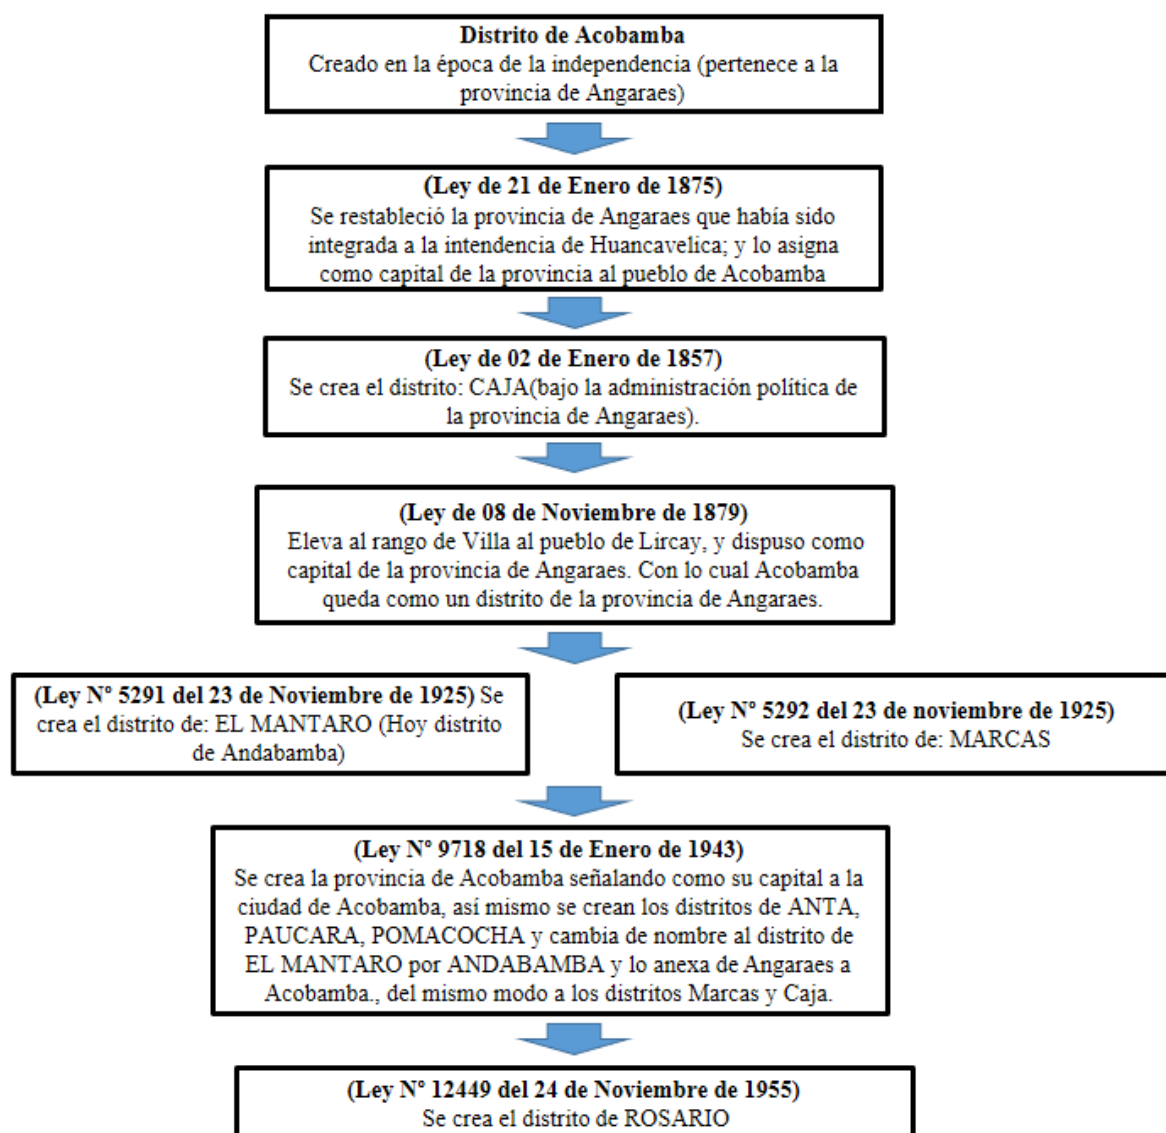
**Distrito de Acobamba**
Creado en la época de la independencia (pertenece a la provincia de Angaraes)

**(Ley de 21 de Enero de 1875)**
Se restableció la provincia de Angaraes que había sido integrada a la intendencia de Huancavelica; y lo asigna como capital de la provincia al pueblo de Acobamba

**(Ley de 02 de Enero de 1857)**
Se crea el distrito: CAJA(bajo la administración política de la provincia de Angaraes).

**(Ley de 08 de Noviembre de 1879)**
Eleva al rango de Villa al pueblo de Lircay, y dispuso como capital de la provincia de Angaraes. Con lo cual Acobamba queda como un distrito de la provincia de Angaraes.

**(Ley N° 5291 del 23 de Noviembre de 1925)** Se crea el distrito de: EL MANTARO (Hoy distrito de Andabamba)

**(Ley N° 5292 del 23 de noviembre de 1925)**
Se crea el distrito de: MARCAS

**(Ley N° 9718 del 15 de Enero de 1943)**
Se crea la provincia de Acobamba señalando como su capital a la ciudad de Acobamba, así mismo se crean los distritos de ANTA, PAUCARA, POMACOCHA y cambia de nombre al distrito de EL MANTARO por ANDABAMBA y lo anexa de Angaraes a Acobamba., del mismo modo a los distritos Marcas y Caja.

**(Ley N° 12449 del 24 de Noviembre de 1955)**
Se crea el distrito de ROSARIO